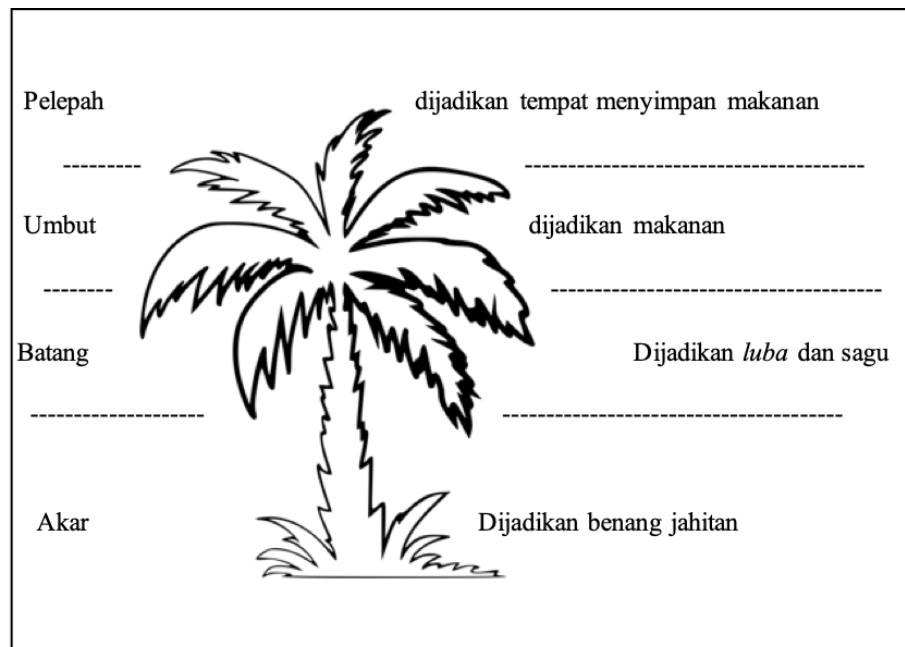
Pelepah

---------

Umbut

--------

Batang

--------------------

Akar

dijadikan tempat menyimpan makanan

---------------------------------------

dijadikan makanan

---------------------------------------

Dijadikan *luba* dan sagu

---------------------------------------

Dijadikan benang jahitan